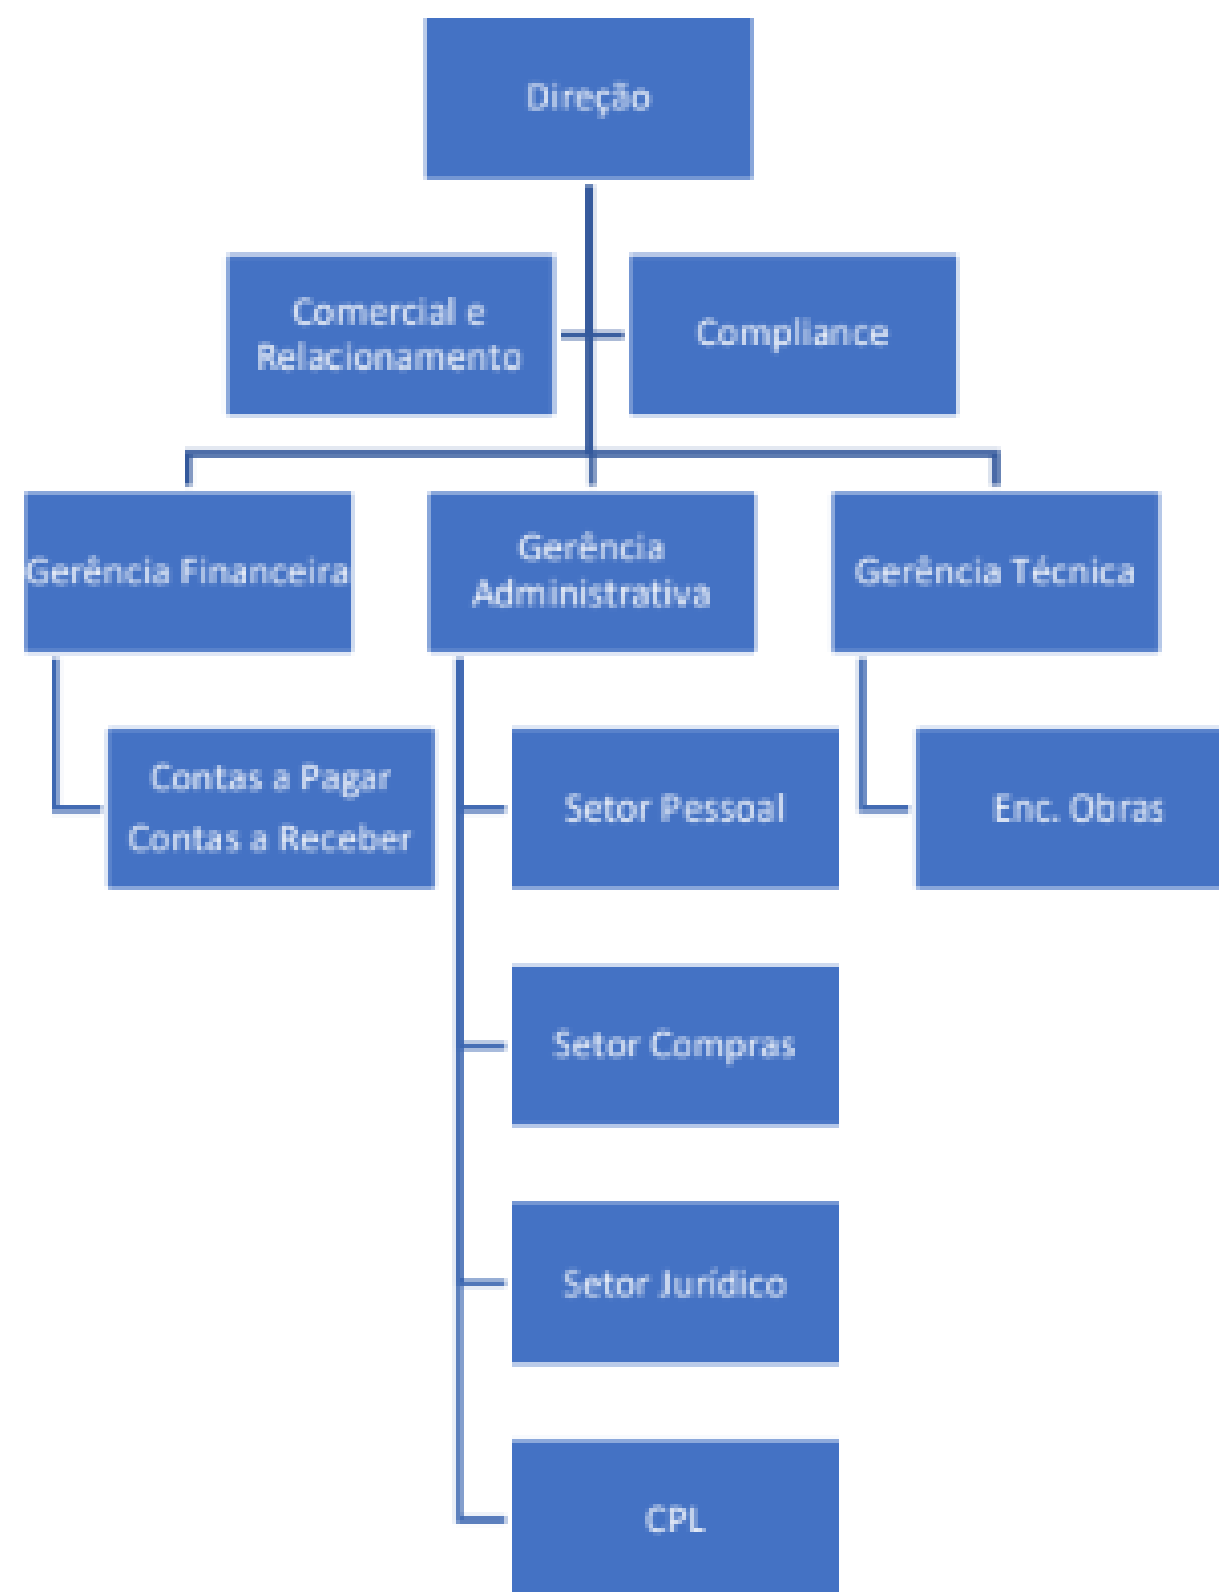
Direção

Comercial e Relacionamento

Compliance

Gerência Financeira

Gerência Administrativa

Gerência Técnica

Contas a Pagar
Contas a Receber

Setor Pessoal

Enc. Obras

Setor Compras

Setor Jurídico

CPL